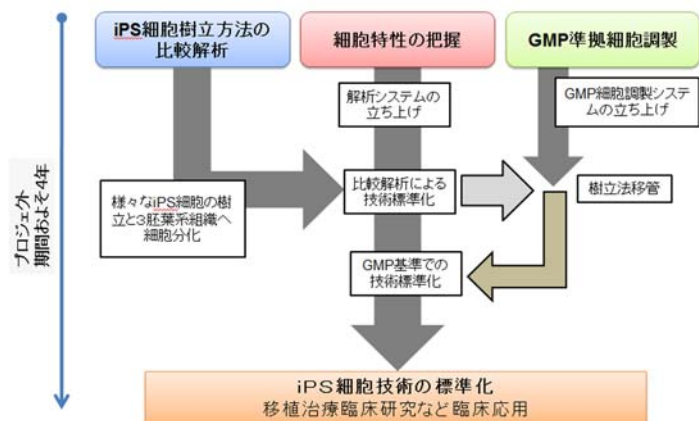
プロジェクト期間およそ4年

iPS細胞樹立方法の比較解析

細胞特性の把握

GMP準拠細胞調製

解析システムの立ち上げ

GMP細胞調製システムの立ち上げ

様々なiPS細胞の樹立と3胚葉系組織へ細胞分化

比較解析による技術標準化

樹立法移管

GMP基準での技術標準化

iPS細胞技術の標準化
移植治療臨床研究など臨床応用